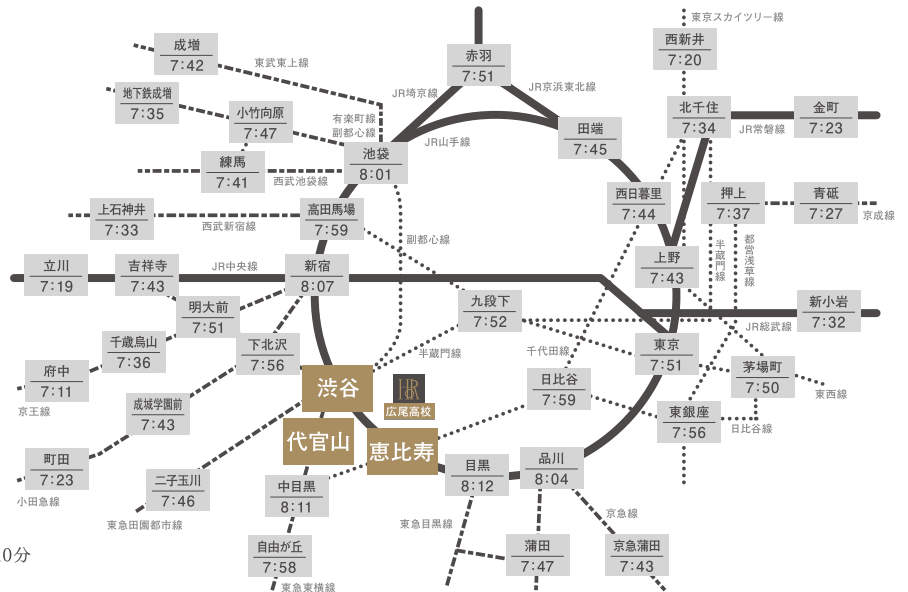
東京スカイツリー線

西新井
7:20

成増
7:42

東武東上線

赤羽
7:51

JR京浜東北線

JR埼京線

地下鉄成増
7:35

小竹向原
7:47

有楽町線
副都心線

北千住
7:34

金町
7:23

JR常磐線

田端
7:45

JR山手線

池袋
8:01

練馬
7:41

西武池袋線

西日暮里
7:44

押上
7:37

青砥
7:27

京成線

上石神井
7:33

西武新宿線

高田馬場
7:59

副都心線

半蔵門線

都営浅草線

立川
7:19

吉祥寺
7:43

JR中央線

新宿
8:07

上野
7:43

明大前
7:51

九段下
7:52

新小岩
7:32

JR総武線

千歳烏山
7:36

下北沢
7:56

半蔵門線

千代田線

東京
7:51

府中
7:11

京王線

渋谷

広尾高校

茅場町
7:50

東西線

日比谷
7:59

成城学園前
7:43

代官山

恵比寿

東銀座
7:56

日比谷線

町田
7:23

小田急線

二子玉川
7:46

目黒
8:12

品川
8:04

中目黒
8:11

東急田園都市線

京急線

東急目黒線

0分

自由が丘
7:58

東急東横線

蒲田
7:47

京急蒲田
7:43